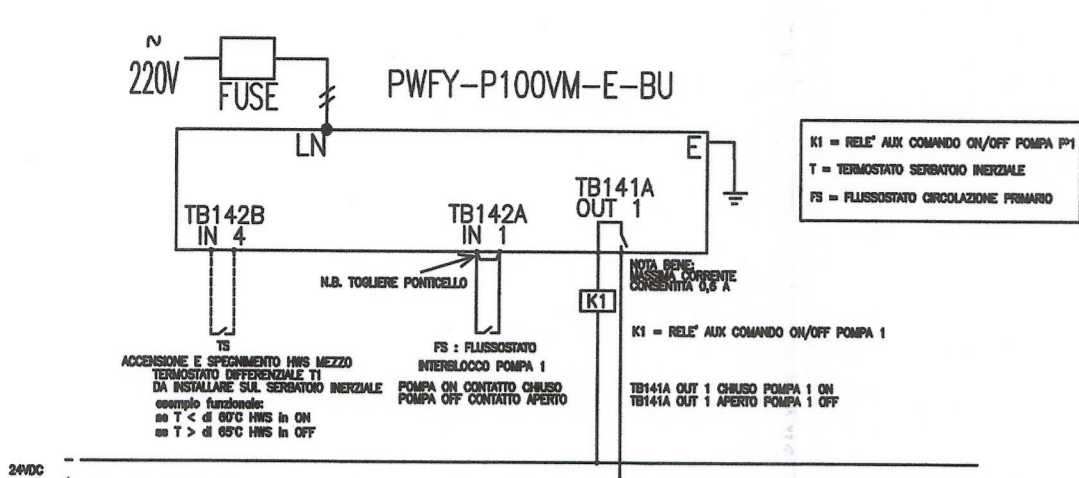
~
220V

FUSE

PWFY-P100VM-E-BU

LN

E

K1 = RELE' AUX COMANDO ON/OFF POMPA P°1
T = TERMOSTATO SERBATOIO INERZIALE
FS = FLUSSOSTATO CIRCOLAZIONE PRIMARIO

TB142B
IN 4

TB142A
IN 1

TB141A
OUT 1

N.B. TOGLIERE PONTICELLO

NOTA BENE:
MASSIMA CORRENTE
CONSENTITA 0,5 A

K1

K1 = RELE' AUX COMANDO ON/OFF POMPA 1

TS
ACCENSIONE E SPEGNIMENTO HWS MEZZO
TERMOSTATO DIFFERENZIALE T1
DA INSTALLARE SUL SERBATOIO INERZIALE
esempio funzionale:
se T < di 60°C HWS in ON
se T > di 65°C HWS in OFF

FS : FLUSSOSTATO
INTERBLOCCO POMPA 1

POMPA ON CONTATTO CHIUSO
POMPA OFF CONTATTO APERTO

TB141A OUT 1 CHIUSO POMPA 1 ON
TB141A OUT 1 APERTO POMPA 1 OFF

24VDC